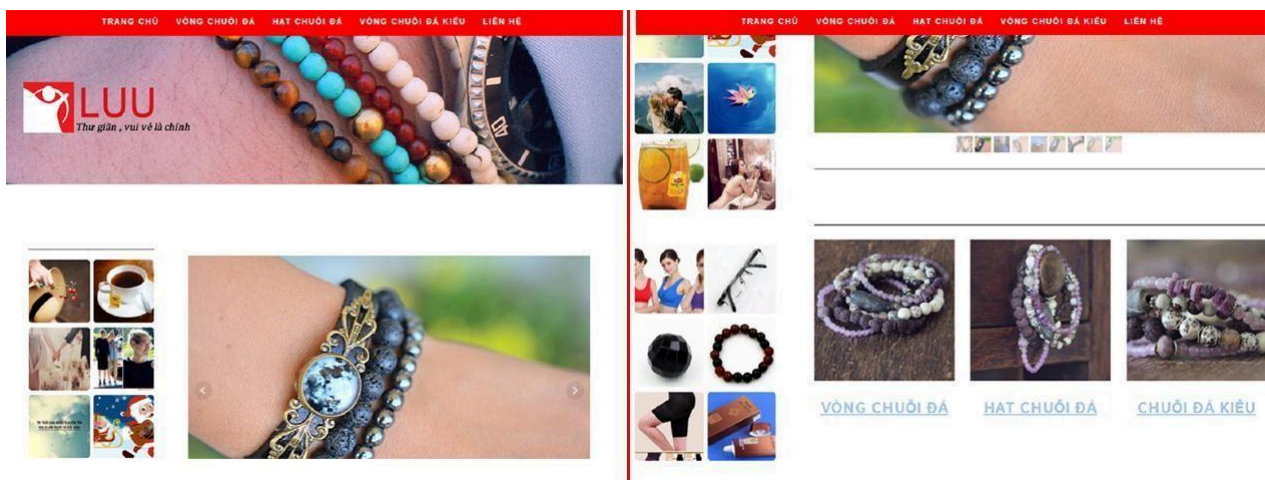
TRANG CHỦ VÒNG CHUỖI ĐÁ HẠT CHUỖI ĐÁ VÒNG CHUỖI ĐÁ KIỂU LIÊN HỆ

LUU
Thư giãn , vui vẻ là chính

TRANG CHỦ VÒNG CHUỖI ĐÁ HẠT CHUỖI ĐÁ VÒNG CHUỖI ĐÁ KIỂU LIÊN HỆ

VÒNG CHUỖI ĐÁ
HẠT CHUỖI ĐÁ
CHUỖI ĐÁ KIỂU